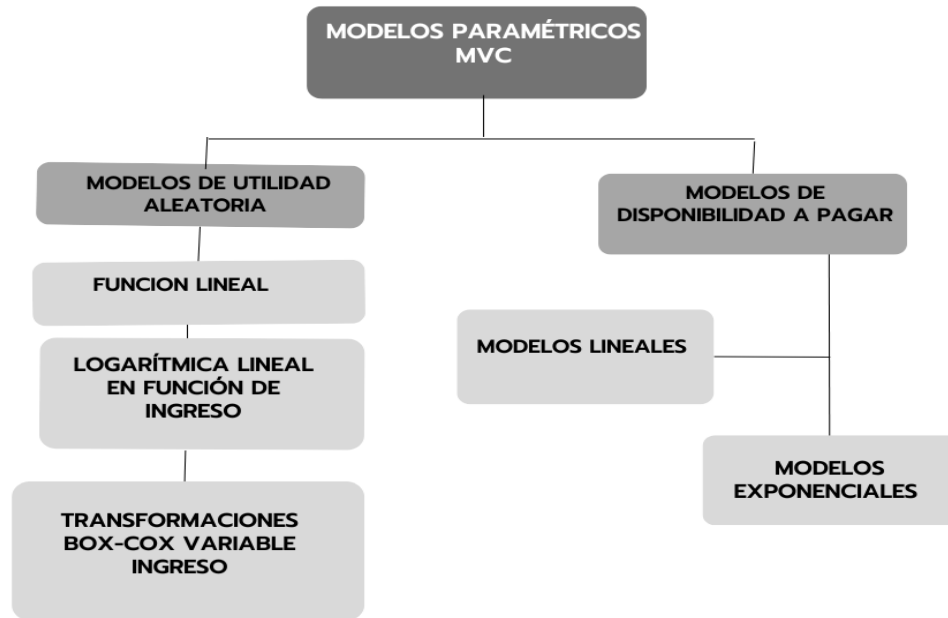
MODELOS PARAMÉTRICOS MVC

MODELOS DE UTILIDAD ALEATORIA

FUNCION LINEAL

LOGARÍTMICA LINEAL EN FUNCIÓN DE INGRESO

TRANSFORMACIONES BOX-COX VARIABLE INGRESO

MODELOS DE DISPONIBILIDAD A PAGAR

MODELOS LINEALES

MODELOS EXPONENCIALES